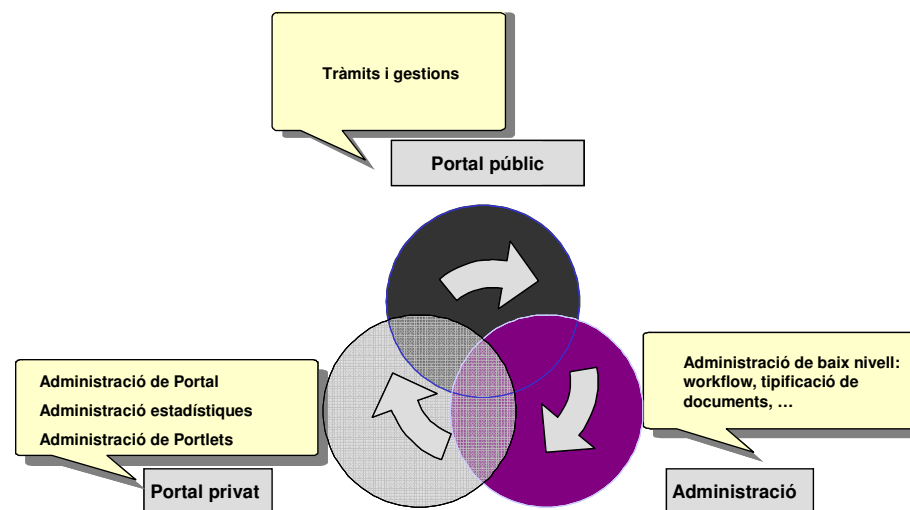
Tràmits i gestions

Portal públic

Administració de Portal

Administració estadístiques

Administració de Portlets

Portal privat

Administració de baix nivell: workflow, tipificació de documents, …

Administració